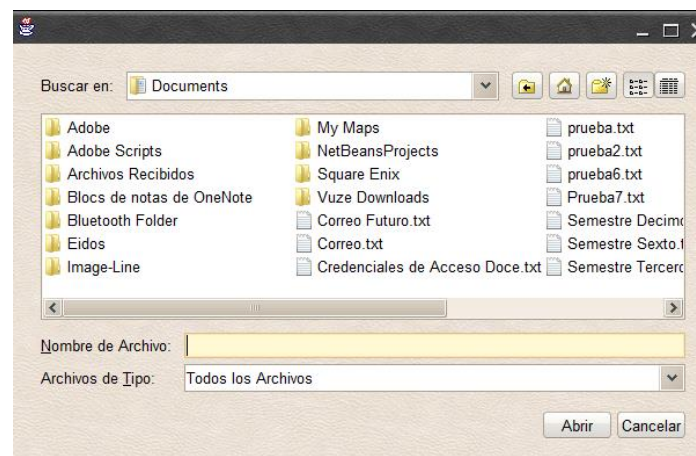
Buscar en: Documents

Adobe
Adobe Scripts
Archivos Recibidos
Blocs de notas de OneNote
Bluetooth Folder
Eidos
Image-Line

My Maps
NetBeansProjects
Square Enix
Vuze Downloads
Correo Futuro.txt
Correo.txt
Credenciales de Acceso Doce.txt

prueba.txt
prueba2.txt
prueba6.txt
Prueba7.txt
Semestre Decim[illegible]
Semestre Sexto.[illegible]
Semestre Tercer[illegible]

Nombre de Archivo:
Archivos de Tipo: Todos los Archivos

Abrir
Cancelar